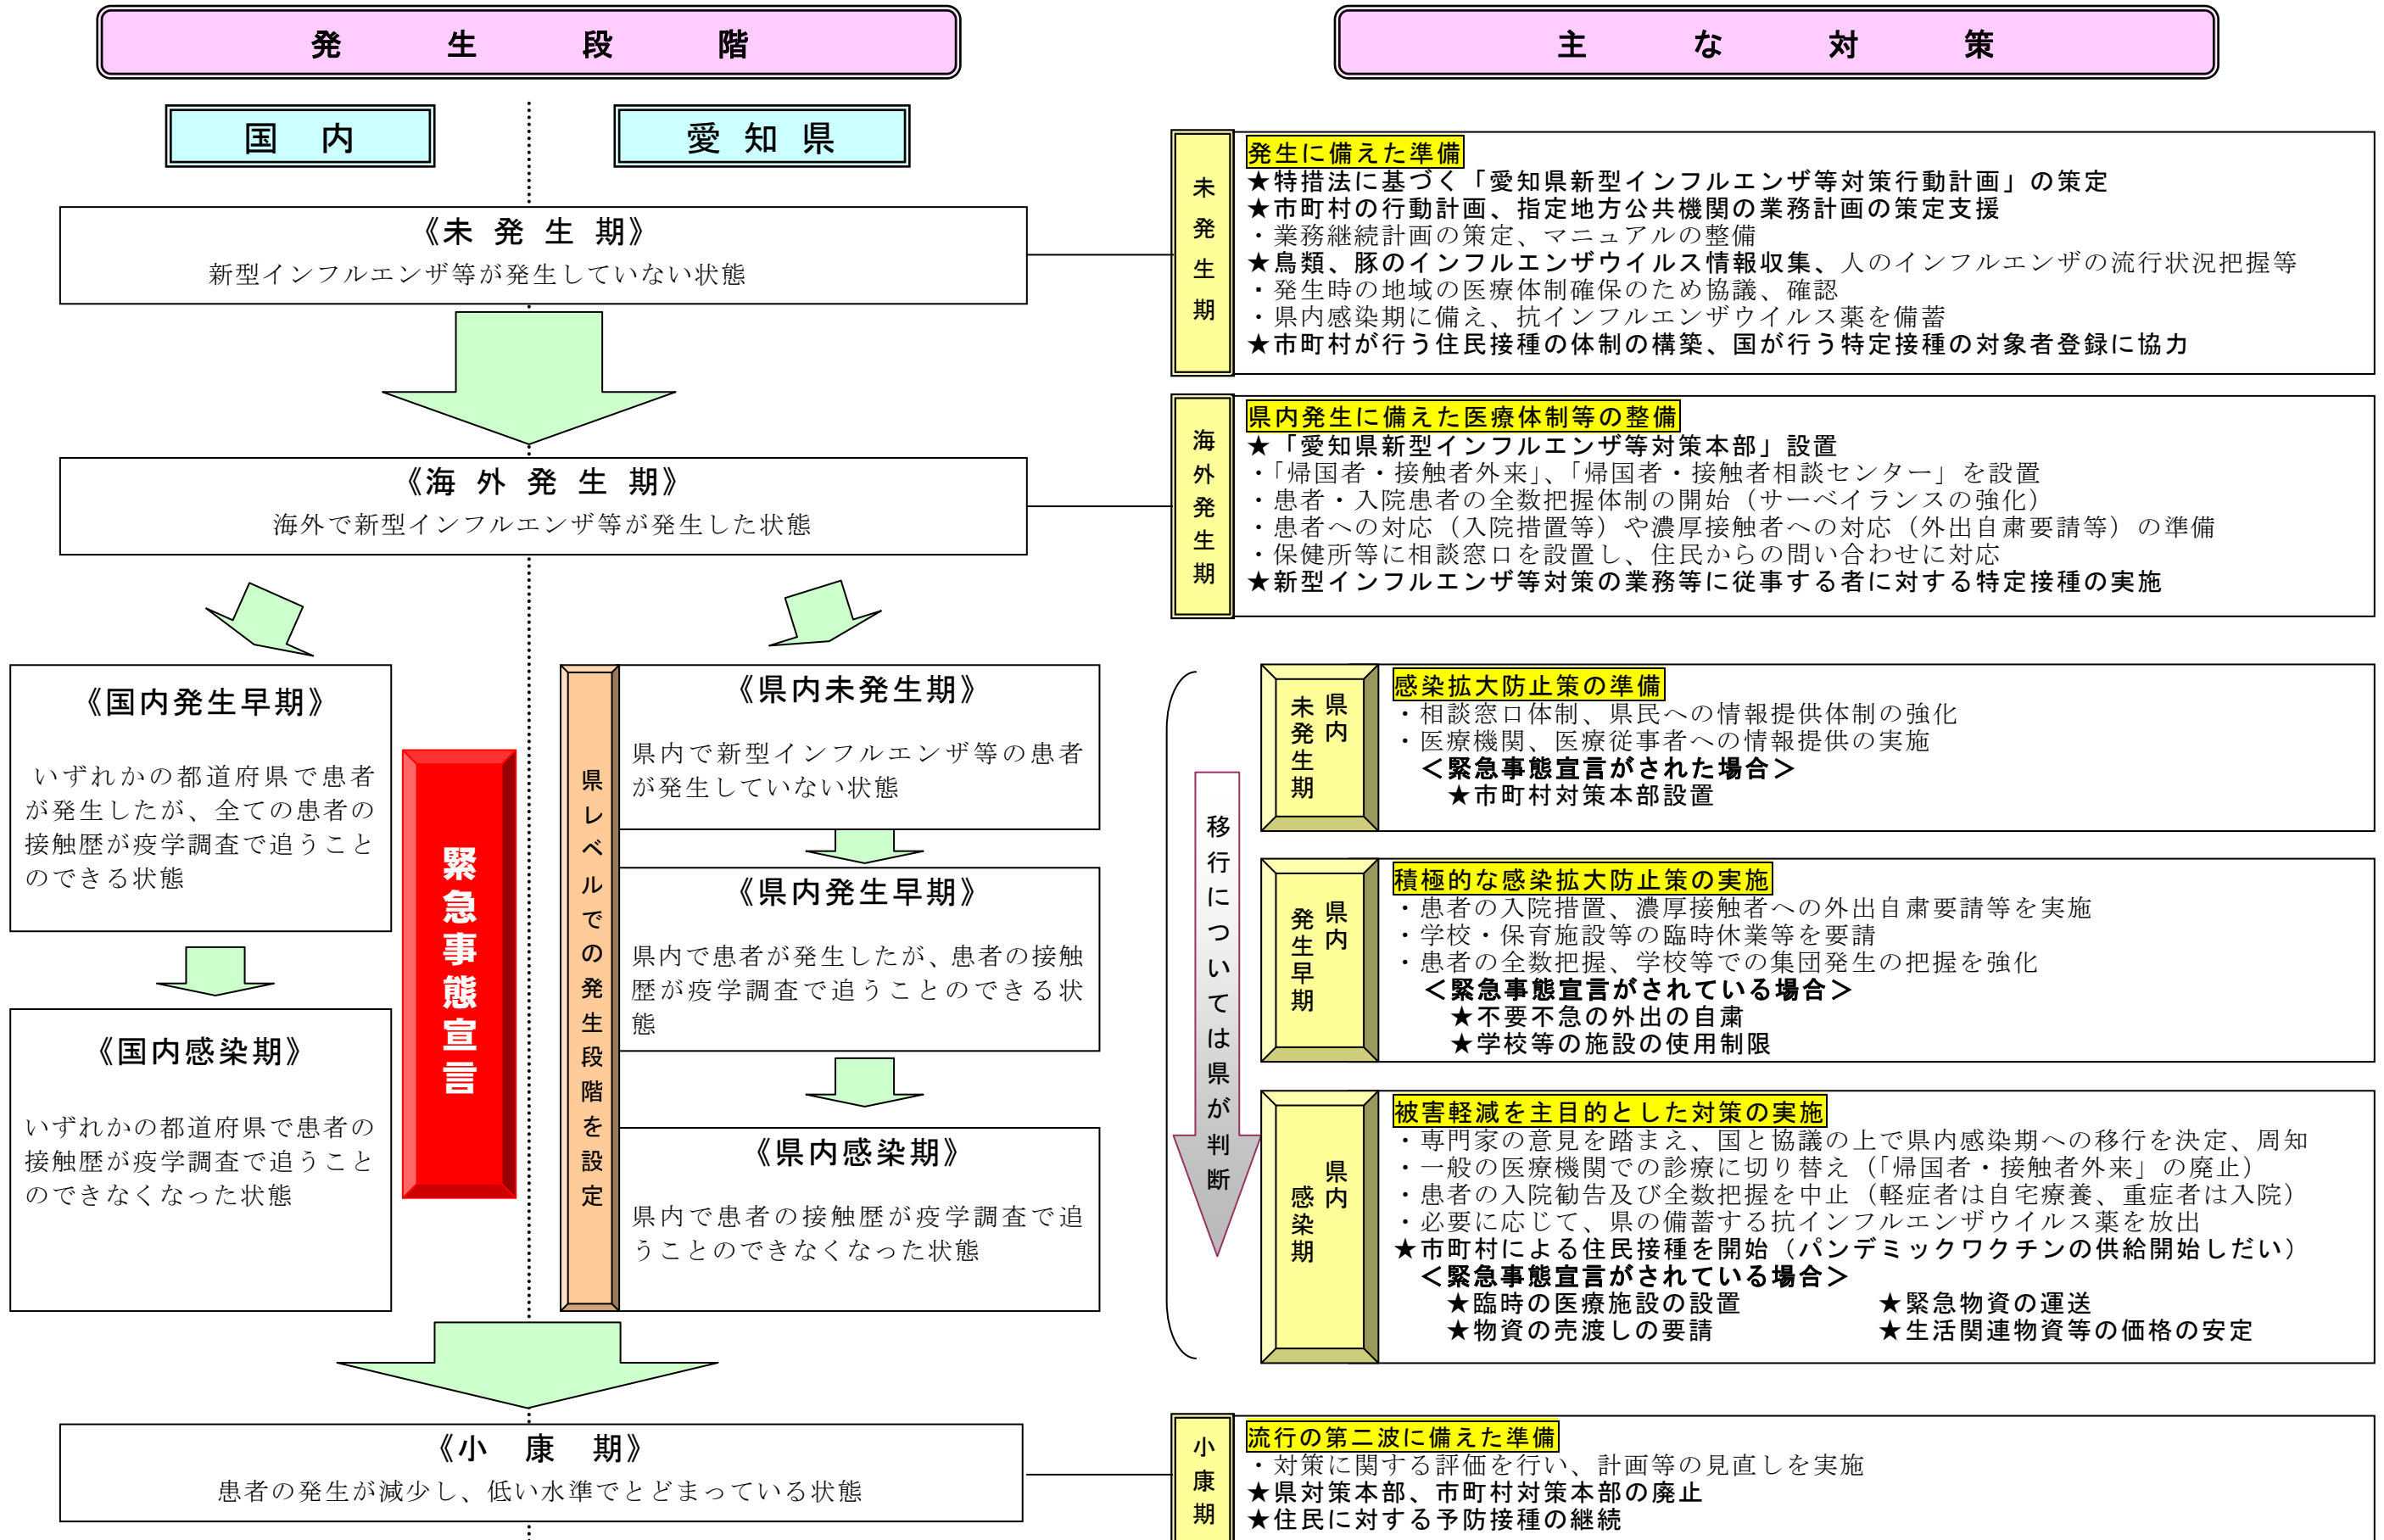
発　生　段　階

国　内

愛　知　県

《未　発　生　期》
新型インフルエンザ等が発生していない状態

《海　外　発　生　期》
海外で新型インフルエンザ等が発生した状態

《国内発生早期》
いずれかの都道府県で患者が発生したが、全ての患者の接触歴が疫学調査で追うことのできる状態

《国内感染期》
いずれかの都道府県で患者の接触歴が疫学調査で追うことのできなくなった状態

緊急事態宣言

県レベルでの発生段階を設定

《県内未発生期》
県内で新型インフルエンザ等の患者が発生していない状態

《県内発生早期》
県内で患者が発生したが、患者の接触歴が疫学調査で追うことのできる状態

《県内感染期》
県内で患者の接触歴が疫学調査で追うことのできなくなった状態

《小　康　期》
患者の発生が減少し、低い水準でとどまっている状態

主　な　対　策

未発生期

発生に備えた準備
★特措法に基づく「愛知県新型インフルエンザ等対策行動計画」の策定
★市町村の行動計画、指定地方公共機関の業務計画の策定支援
・業務継続計画の策定、マニュアルの整備
★鳥類、豚のインフルエンザウイルス情報収集、人のインフルエンザの流行状況把握等
・発生時の地域の医療体制確保のため協議、確認
・県内感染期に備え、抗インフルエンザウイルス薬を備蓄
★市町村が行う住民接種の体制の構築、国が行う特定接種の対象者登録に協力

海外発生期

県内発生に備えた医療体制等の整備
★「愛知県新型インフルエンザ等対策本部」設置
・「帰国者・接触者外来」、「帰国者・接触者相談センター」を設置
・患者・入院患者の全数把握体制の開始（サーベイランスの強化）
・患者への対応（入院措置等）や濃厚接触者への対応（外出自粛要請等）の準備
・保健所等に相談窓口を設置し、住民からの問い合わせに対応
★新型インフルエンザ等対策の業務等に従事する者に対する特定接種の実施

移行については県が判断

県内未発生期

感染拡大防止策の準備
・相談窓口体制、県民への情報提供体制の強化
・医療機関、医療従事者への情報提供の実施
＜緊急事態宣言がされた場合＞
★市町村対策本部設置

県内発生早期

積極的な感染拡大防止策の実施
・患者の入院措置、濃厚接触者への外出自粛要請等を実施
・学校・保育施設等の臨時休業等を要請
・患者の全数把握、学校等での集団発生の把握を強化
＜緊急事態宣言がされている場合＞
★不要不急の外出の自粛
★学校等の施設の使用制限

県内感染期

被害軽減を主目的とした対策の実施
・専門家の意見を踏まえ、国と協議の上で県内感染期への移行を決定、周知
・一般の医療機関での診療に切り替え（「帰国者・接触者外来」の廃止）
・患者の入院勧告及び全数把握を中止（軽症者は自宅療養、重症者は入院）
・必要に応じて、県の備蓄する抗インフルエンザウイルス薬を放出
★市町村による住民接種を開始（パンデミックワクチンの供給開始しだい）
＜緊急事態宣言がされている場合＞
★臨時の医療施設の設置　★緊急物資の運送
★物資の売渡しの要請　★生活関連物資等の価格の安定

小康期

流行の第二波に備えた準備
・対策に関する評価を行い、計画等の見直しを実施
★県対策本部、市町村対策本部の廃止
★住民に対する予防接種の継続